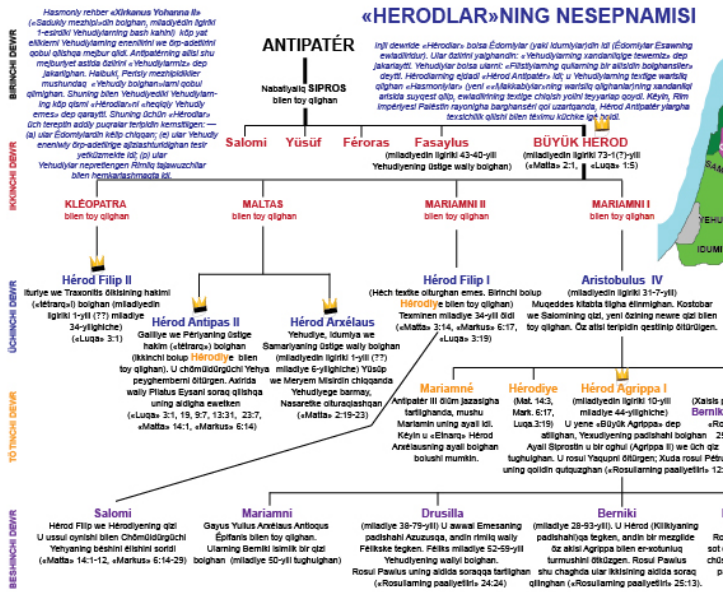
«HERODLAR»NING NESEPNAMISI

Hasmoniy rehber «Yuhanna II» («Saduki mezhipidin bolghan, miladiyedin ilgiriki 1-esirdiki Yehudiylarning bash kahini) köp yat elliklerni Yehudiylarning enenilirini we örp-adetlirini qobul qilishqa mejbur qildi. Antipatérning atisi shu mejburiyet astida özini «Yehudiylarniz» dep jakarlighan. Halbuki, Perisiy mezhipidikiler mushundaq «Yehudiy bolghan»larni qobul qilmighan. Shuning bilen Yehudiyelik Yehudiylarning köp qismi «Hérodlar»ni «heqiqiy Yehudiy emes» dep qaraytti. Shuning üchün «Hérodlar» üch terepin addiy puqralar teripidin kemsitilgen: — (a) ular Édomiylardin kelip chiqqan; (e) ular Yehudiy enenisiy örp-adetlirige ajizlashturidighan tesir yetküzmekte idi; (p) ular Yehudiylar nepretlengen Rimliq tajawuzchilar bilen hemkarlashmaqta idi.

ANTIPATÉR

Injil dewride «Hérodlar» bolsa Édomiylar (yaki Idumiylar)din idi (Édomiylar Esawning ewladliridur). Ular özlirini yalghandin: «Yehudiylarning xandanligige tewemiz» dep jakarlaytti. Yehudiylar bolsa ularni: «Filistiylarning qullarning bir alisidin bolghanlar» deytti. Hérodlarning ejdadi «Hérod Antipatér» Idi; u Yehudiylarning textige warislik qilghan «Hasmoniylar» (yeni «Makkabiylar»ning warislik qilghanlar)ning xandanliqi arisida suyqest qilip, ewladlirining textige chiqish yolini teyyarlap qoydi. Kéyin, Rim impériyesi Pelestin rayonigha barghanséri qol uzartqanda, Hérod Antipatér yilargha textichilik qilish bilen textne küchke igé boldi.

Nabatiyaliq SIPROS bilen toy qilghan

BIRINCHI DEWR

Salomi Yüsüf Féroras Fasaylus
(miladiyedin ilgiriki 43-40-yili Yehudiyening üstige waliy bolghan)

BÜYÜK HÉROD
(miladiyedin ilgiriki 73-1(?)-yili «Matta» 2:1, «Luqa» 1:5)

IKKINCHI DEWR

KLÉOPATRA bilen toy qilghan
MALTAS bilen toy qilghan
MARIAMNI II bilen toy qilghan
MARIAMNI I bilen toy qilghan

ÜCHINCHI DEWR

Hérod Filip II
Ituriye we Traxonitis ölkisining hakimi («tétrarq»i) boighan (miladiyedin ilgiriki 1-yili (??) miladiye 34-yilighiche) («Luqa» 3:1)

Hérod Antipas II
Galiliye we Périyaning üstige hakim («tétrarq») bolghan (ikkinchi bolup Hérodiye bilen toy qilghan). U chömüldürgüchi Yehya peyghemberni öltürgen. Axirida waliy Pilatus Eysani soraq qilishqa uning aldigha ewetken («Luqa» 3:1, 19, 9:7, 13:31, 23:7, «Matta» 14:1, «Markus» 6:14)

Hérod Arxélaus
Yehudiye, Idumiya we Samariyaning üstige waliy bolghan (miladiyedin ilgiriki 1-yili (??) miladiye 6-yilighiche) Yüsüp we Meryem Misirdin chiqqanda Yehudiyege barmay, Nasaretke olturaqlashqan («Matta» 2:19-23)

Hérod Filip I
(Héch textke olturghan emes. Birinchi bolup Hérodiye bilen toy qilghan) Texminen miladiye 34-yili öldi («Matta» 3:14, «Markus» 6:17, «Luqa» 3:19)

Aristobulus IV
(miladiyedin ilgiriki 31-7-yili) Muqeddes kitabta tilgha élinmighan. Kostobar we Salomining qizi, yeni özining newre qizi bilen toy qilghan. Öz atisi teripidin qestlinip öltürülgen.

TÖTINCHI DEWR

Mariamné
Antipatér III ölüm jazasigha tartilghanda, mushu Mariamni uning ayali idi. Kéyin u «Elnarq» Hérod Arxélausning ayali bolghan bolushi mumkin.

Hérodiye
(Mat. 14:3, Mark. 6:17, Luqa 3:19)

Hérod Agrippa I
(miladiyedin ilgiriki 10-yili miladiye 44-yilighiche)
U yene «Büyük Agrippa» dep atilighan, Yexudiyening padishahi bolghan Ayali Siprostin u bir oghul (Agrippa II) we üch qiz tughulghan. U rosul Yaqupni öltürgen; Xuda rosul Pétrus... uning qolidin qutquzghan («Rosullarning paaliyetliri» 12:...

(Xaisis p...
Berniki

BESHINCHI DEWR

Salomi
Hérod Filip we Hérodiyening qizi U ussul oynishi bilen Chömüldürgüchi Yehyaning béshini élishni soridi («Matta» 14:1-12, «Markus» 6:14-29)

Mariamni
Gayus Yulius Arxélaus Antiocus Épifanis bilen toy qilghan. Ularning Berniki isimlik bir qizi bolghan (miladiye 50-yili tughulghan)

Drusilla
(miladiye 38-79-yili) U awwal Emesaning padishahi Azuzusqa, andin rimliq waliy Féilkske tegken. Féilks miladiye 52-59-yili Yehudiyening waliyi bolghan. Rosul Pawlus uning aldida soraqqa tartilghan («Rosullarning paaliyetliri» 24:24)

Berniki
(miladiye 28-93-yili). U Hérod (Kilikiyaning padishahi)qa tegken, andin bir mezgilde öz akisi Agrippa bilen ex-xotunluq turmushni ötküzgen. Rosul Pawlus shu chaghda ular ikkisining aldida soraq qilinghan («Rosullarning paaliyetliri» 25:13).